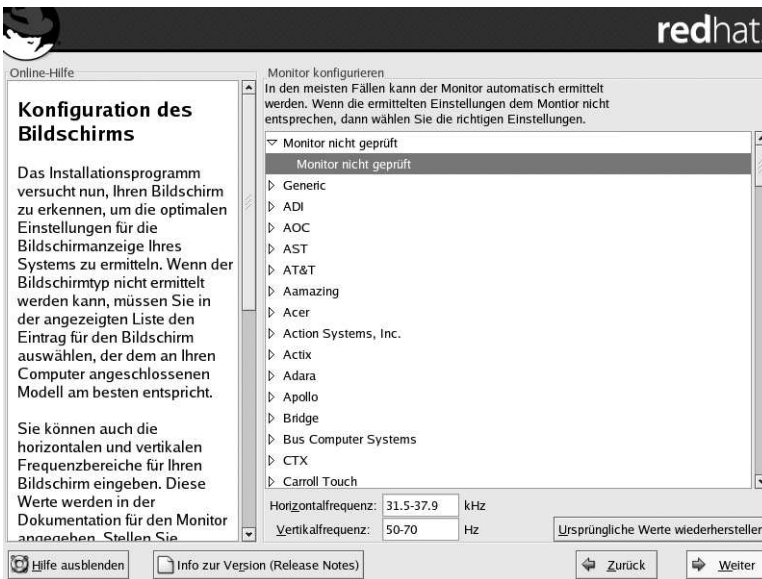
redhat

Online-Hilfe

Konfiguration des Bildschirms

Das Installationsprogramm versucht nun, Ihren Bildschirm zu erkennen, um die optimalen Einstellungen für die Bildschirmanzeige Ihres Systems zu ermitteln. Wenn der Bildschirmtyp nicht ermittelt werden kann, müssen Sie in der angezeigten Liste den Eintrag für den Bildschirm auswählen, der dem an Ihren Computer angeschlossenen Modell am besten entspricht.

Sie können auch die horizontalen und vertikalen Frequenzbereiche für Ihren Bildschirm eingeben. Diese Werte werden in der Dokumentation für den Monitor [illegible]

Monitor konfigurieren

In den meisten Fällen kann der Monitor automatisch ermittelt werden. Wenn die ermittelten Einstellungen dem Montior nicht entsprechen, dann wählen Sie die richtigen Einstellungen.

Monitor nicht geprüft
Monitor nicht geprüft
Generic
ADI
AOC
AST
AT&T
Aamazing
Acer
Action Systems, Inc.
Actix
Adara
Apollo
Bridge
Bus Computer Systems
CTX
Carroll Touch

Horizontalfrequenz: 31.5-37.9 kHz
Vertikalfrequenz: 50-70 Hz
Ursprüngliche Werte wiederherstellen

Hilfe ausblenden
Info zur Version (Release Notes)
Zurück
Weiter